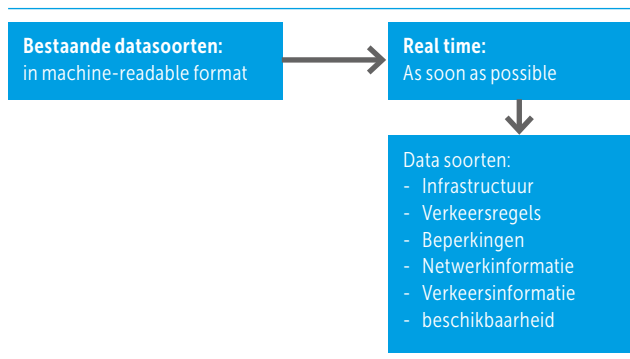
Bestaande datasoorten:
in machine-readable format

Real time:
As soon as possible

Data soorten:
- Infrastructuur
- Verkeersregels
- Beperkingen
- Netwerkinformatie
- Verkeersinformatie
- beschikbaarheid